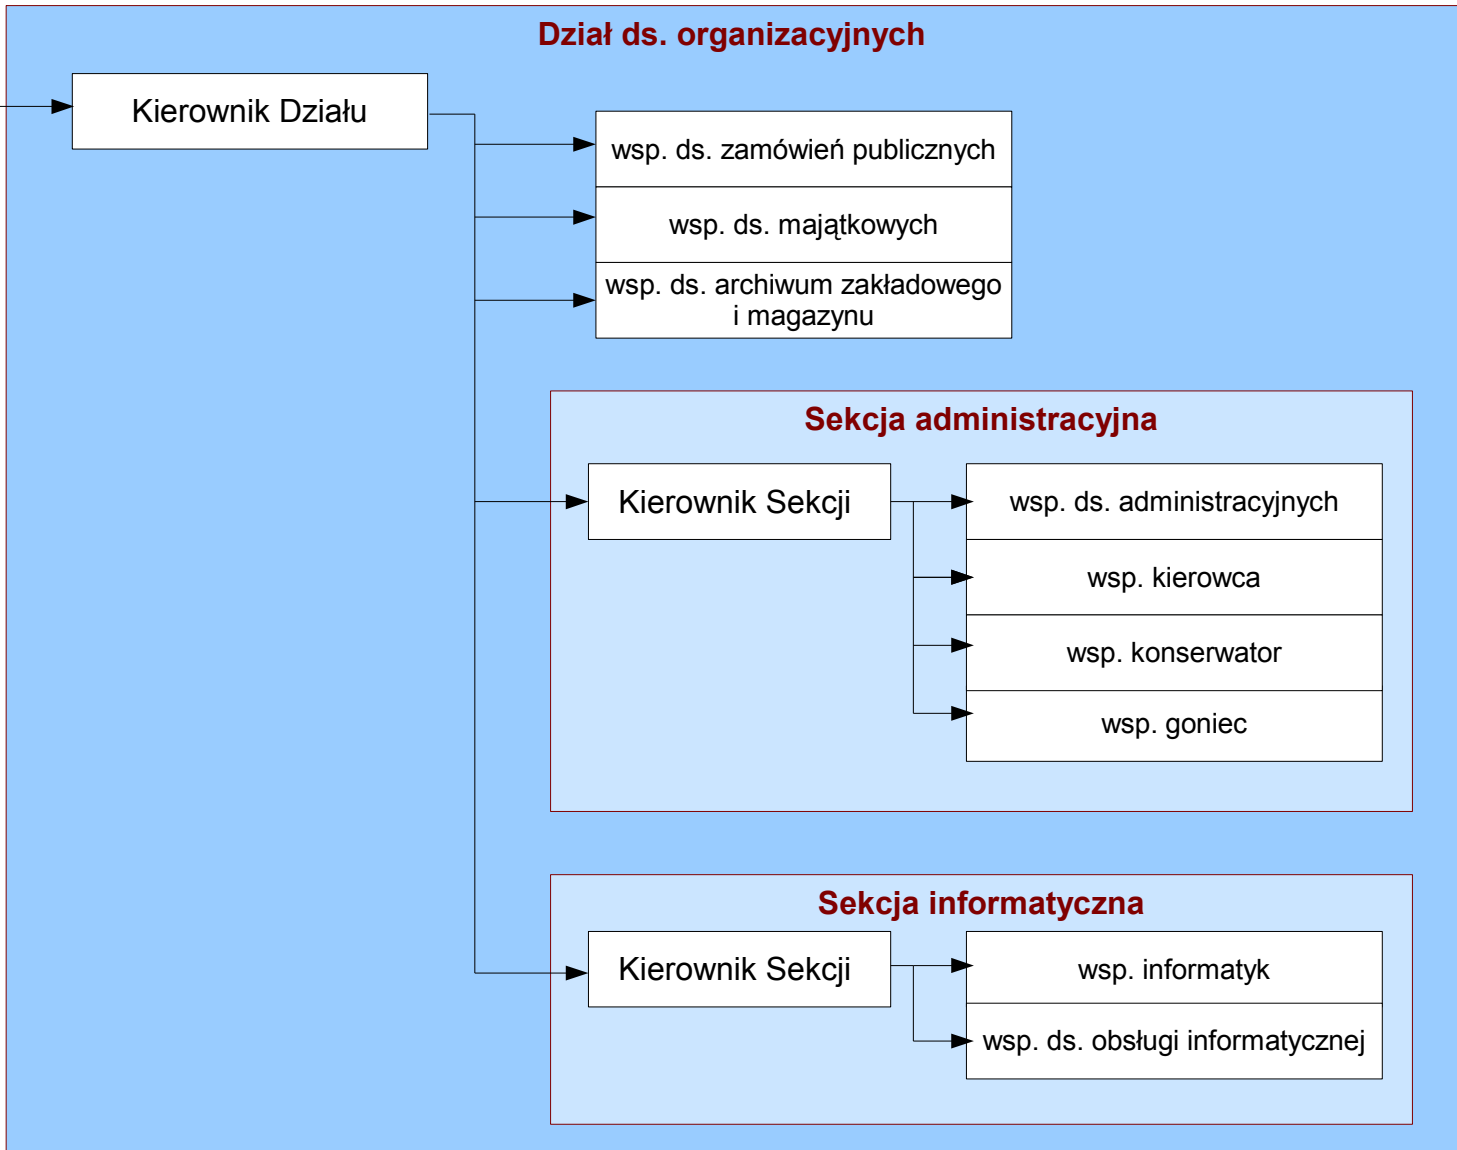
Dział ds. organizacyjnych

Kierownik Działu

wsp. ds. zamówień publicznych

wsp. ds. majątkowych

wsp. ds. archiwum zakładowego i magazynu

Sekcja administracyjna

Kierownik Sekcji

wsp. ds. administracyjnych

wsp. kierowca

wsp. konserwator

wsp. goniec

Sekcja informatyczna

Kierownik Sekcji

wsp. informatyk

wsp. ds. obsługi informatycznej